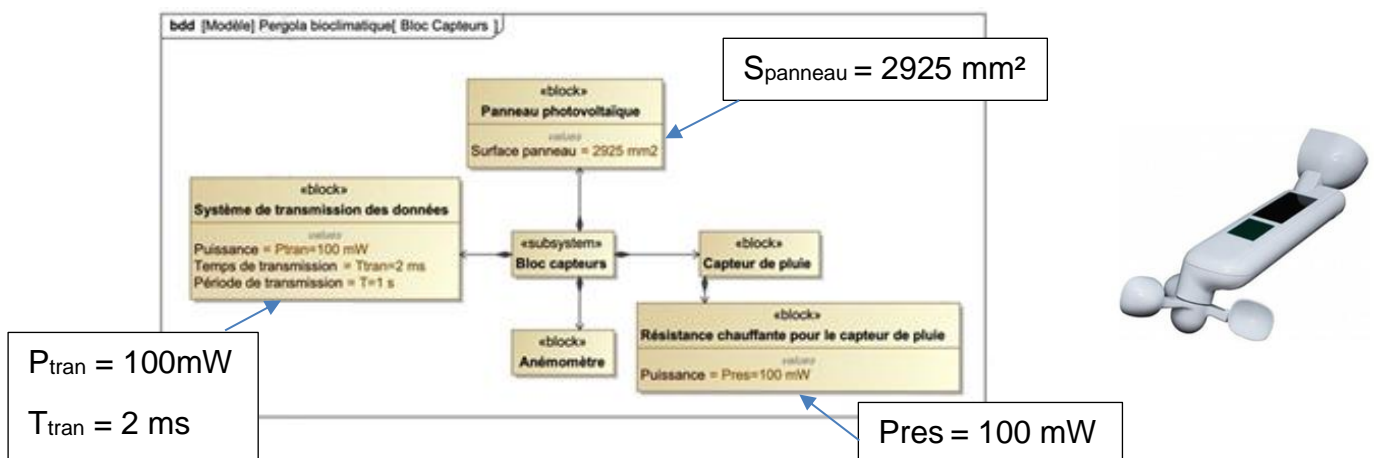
bdd [Modèle] Pergola bioclimatique[ Bloc Capteurs ]

$S_{panneau}$ = 2925 mm²

«block»
Panneau photovoltaïque
values
Surface panneau = 2925 mm2

«block»
Système de transmission des données
values
Puissance = Ptran=100 mW
Temps de transmission = Ttran=2 ms
Période de transmission = T=1 s

«subsystem»
Bloc capteurs

«block»
Capteur de pluie

«block»
Résistance chauffante pour le capteur de pluie
values
Puissance = Pres=100 mW

«block»
Anémomètre

$P_{tran}$ = 100mW

$T_{tran}$ = 2 ms

Pres = 100 mW